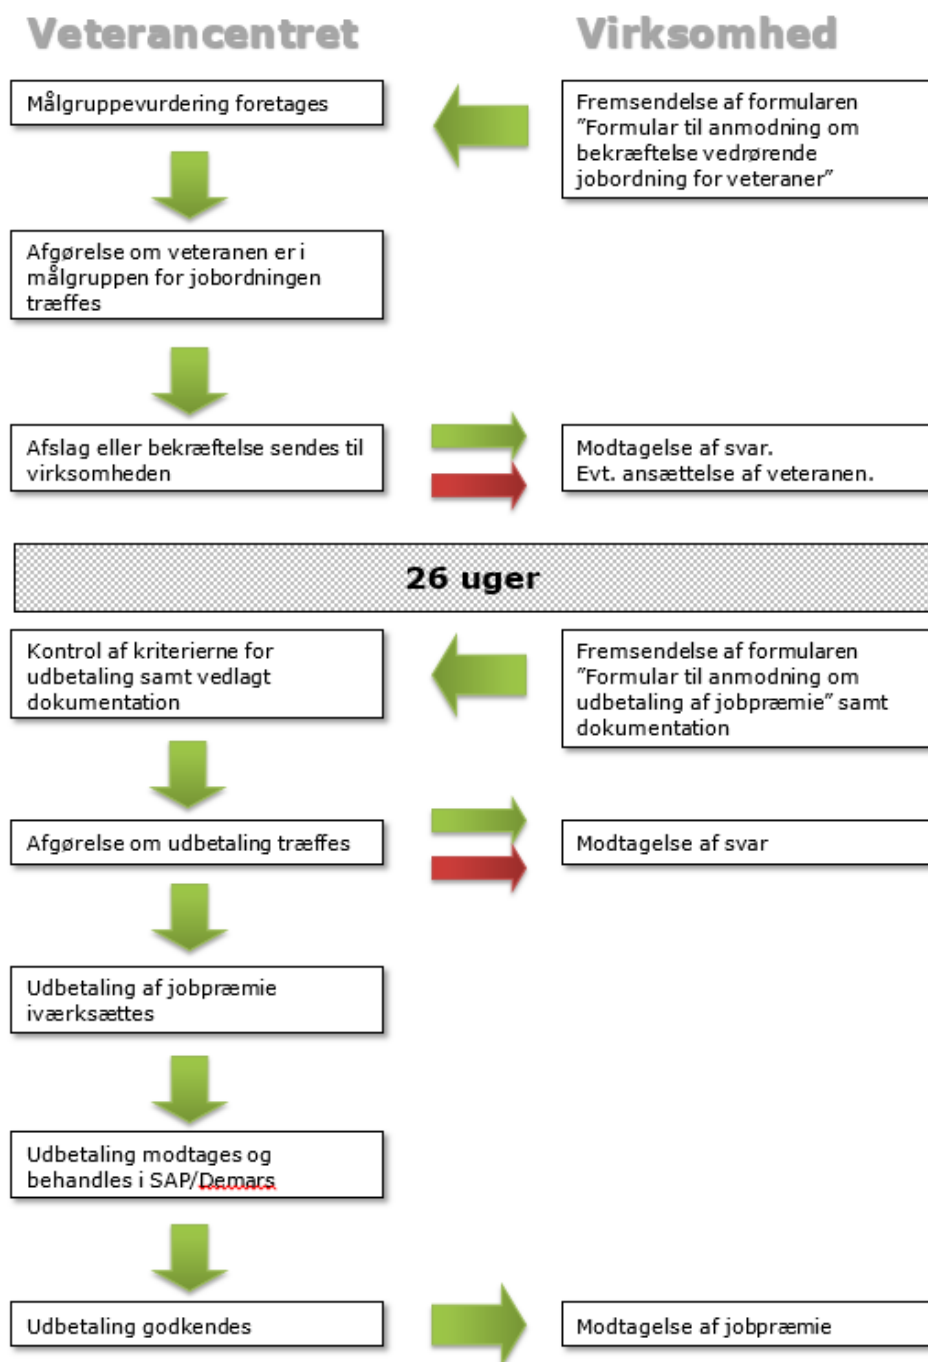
Veterancentret

Virksomhed

Målgruppevurdering foretages

Fremsendelse af formularen "Formular til anmodning om bekræftelse vedrørende jobordning for veteraner"

Afgørelse om veteranen er i målgruppen for jobordningen træffes

Afslag eller bekræftelse sendes til virksomheden

Modtagelse af svar.
Evt. ansættelse af veteranen.

26 uger

Kontrol af kriterierne for udbetaling samt vedlagt dokumentation

Fremsendelse af formularen "Formular til anmodning om udbetaling af jobpræmie" samt dokumentation

Afgørelse om udbetaling træffes

Modtagelse af svar

Udbetaling af jobpræmie iværksættes

Udbetaling modtages og behandles i SAP/Demars

Udbetaling godkendes

Modtagelse af jobpræmie